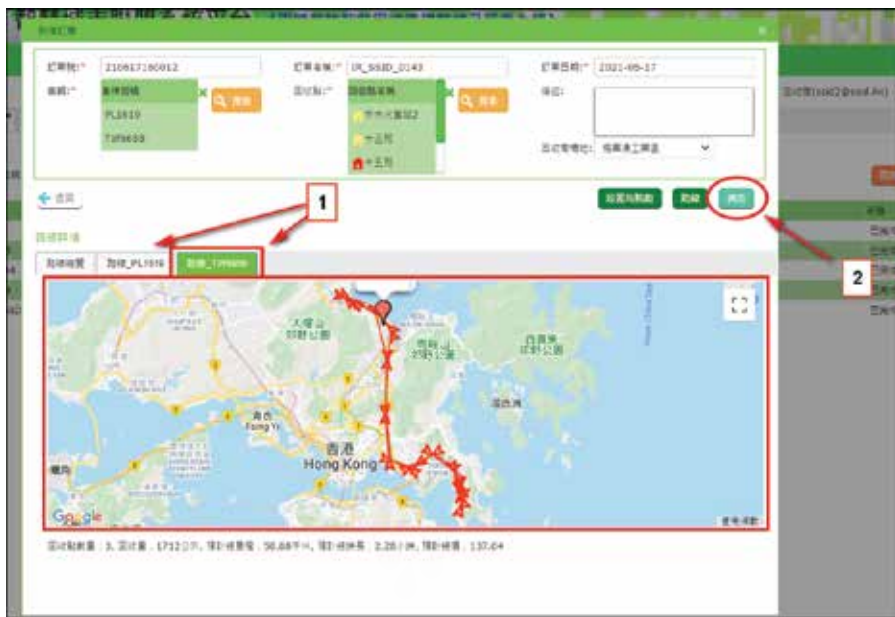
新增記錄

記錄號:* 210617180012
記錄名稱:* IR_SSID_0143
記錄日期:* 2021-06-17
車輛:* 選擇車輛
PL1919
TJ9659
查詢
回收點:* 回收點名稱
十五號
十五號
查詢
備註:
回收物地址: 指南承工業區

返回
設置為默認
取消
儲存

路線詳情
路線概覽
路線_PL1919
路線_TJ9659

1
2

大埔
香港
Hong Kong
Google

回收點數量: 3, 回收量: 1712公斤, 預計總里程: 56.88千米, 預計總時長: 2.28小時, 預計總費: 137.64